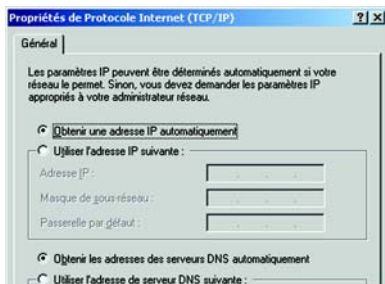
Propriétés de Protocole Internet (TCP/IP)

?|×

Général

Les paramètres IP peuvent être déterminés automatiquement si votre réseau le permet. Sinon, vous devez demander les paramètres IP appropriés à votre administrateur réseau.

Obtenir une adresse IP automatiquement

Utiliser l'adresse IP suivante :

Adresse IP :

Masque de sous-réseau :

Passerelle par défaut :

Obtenir les adresses des serveurs DNS automatiquement

Utiliser l'adresse de serveur DNS suivante :